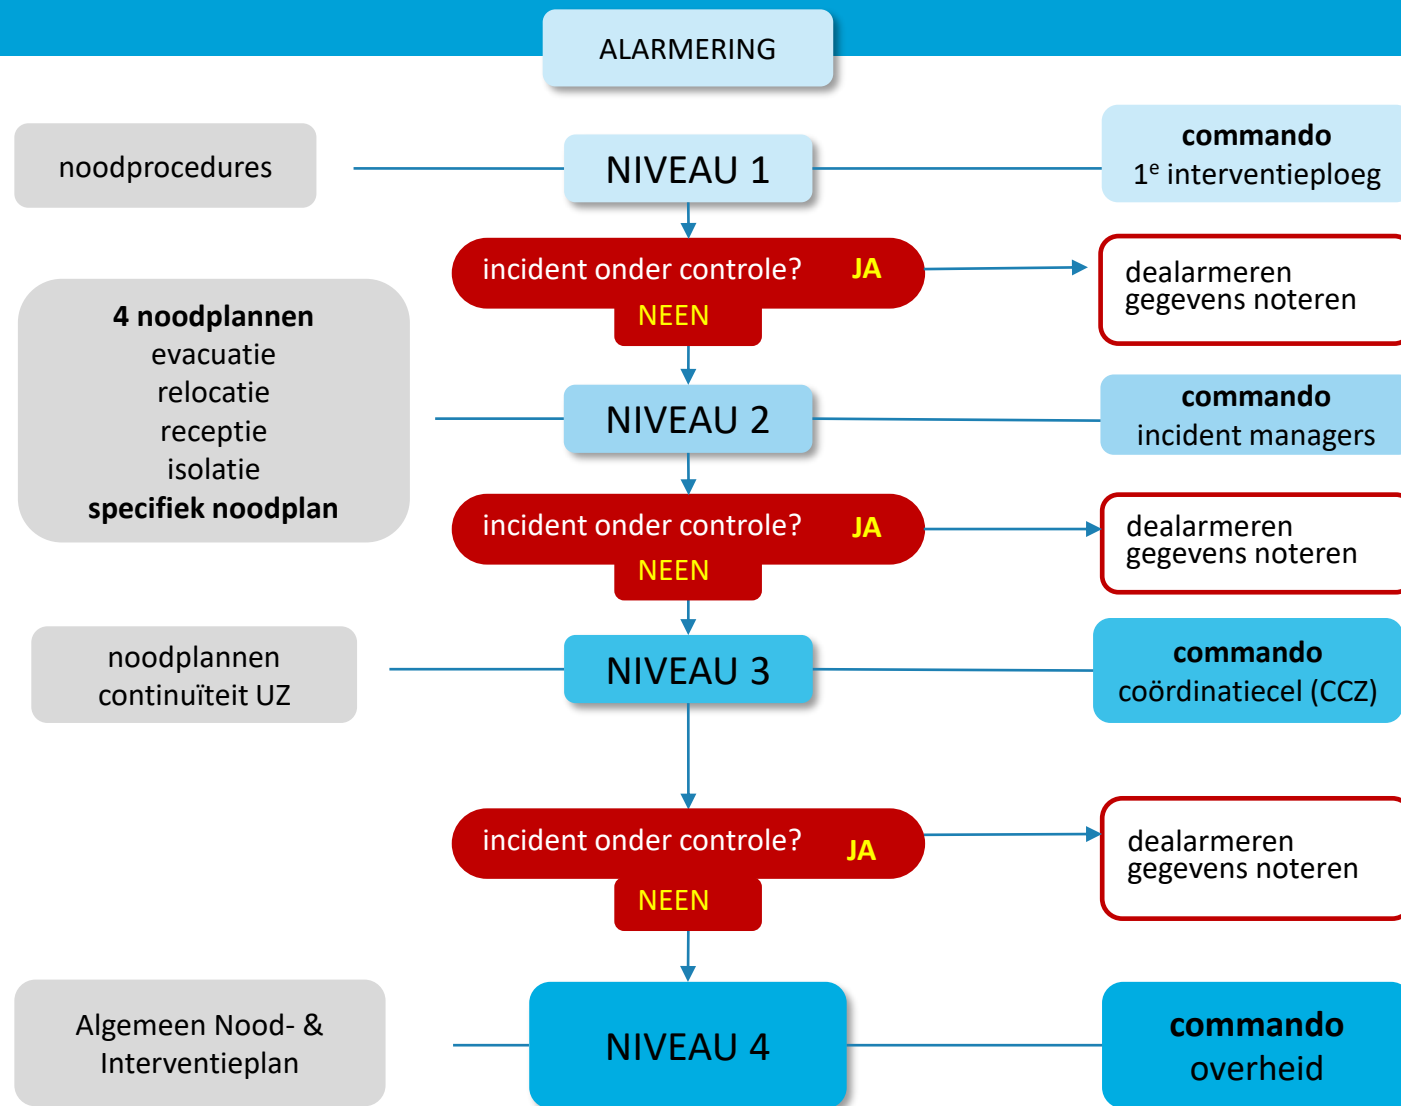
ALARMERING

noodprocedures

NIVEAU 1

commando
1$^{e}$ interventieploeg

incident onder controle? JA

NEEN

dealarmeren
gegevens noteren

4 noodplannen
evacuatie
relocatie
receptie
isolatie
specifiek noodplan

NIVEAU 2

commando
incident managers

incident onder controle? JA

NEEN

dealarmeren
gegevens noteren

noodplannen
continuïteit UZ

NIVEAU 3

commando
coördinatiecel (CCZ)

incident onder controle? JA

NEEN

dealarmeren
gegevens noteren

Algemeen Nood- &
Interventieplan

NIVEAU 4

commando
overheid